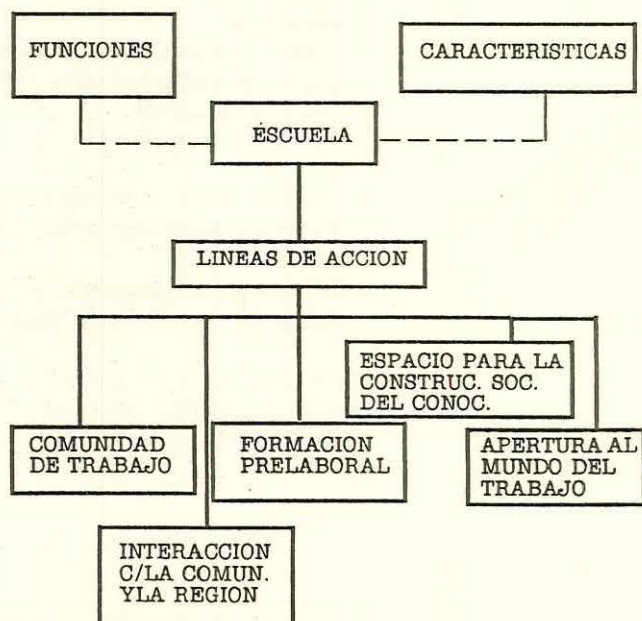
FUNCIONES

CARACTERISTICAS

ESCUELA

LINEAS DE ACCION

ESPACIO PARA LA CONSTRUC. SOC. DEL CONOC.

COMUNIDAD DE TRABAJO

FORMACION PRELABORAL

APERTURA AL MUNDO DEL TRABAJO

INTERACCION C/LA COMUN. YLA REGION